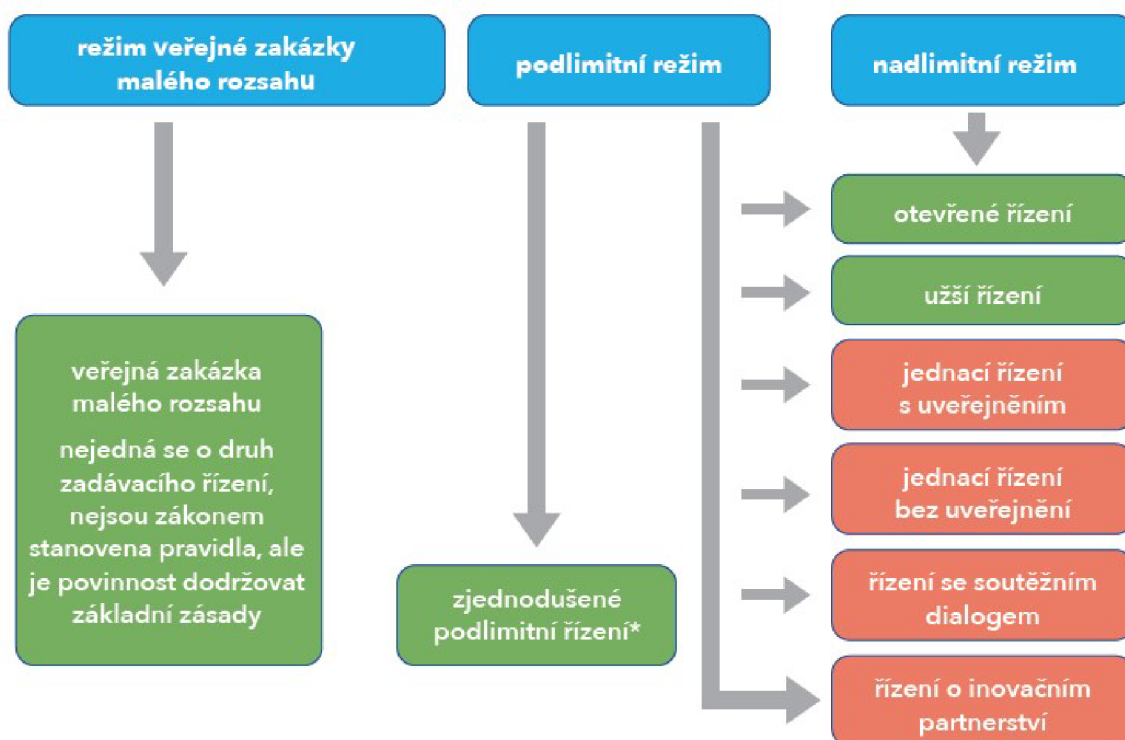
režim veřejné zakázky malého rozsahu

podlimitní režim

nadlimitní režim

otevřené řízení

užší řízení

jednací řízení s uveřejněním

jednací řízení bez uveřejnění

řízení se soutěžním dialogem

řízení o inovačním partnerství

veřejná zakázka malého rozsahu

nejedná se o druh zadávacího řízení, nejsou zákonem stanovena pravidla, ale je povinnost dodržovat základní zásady

zjednodušené podlimitní řízení*